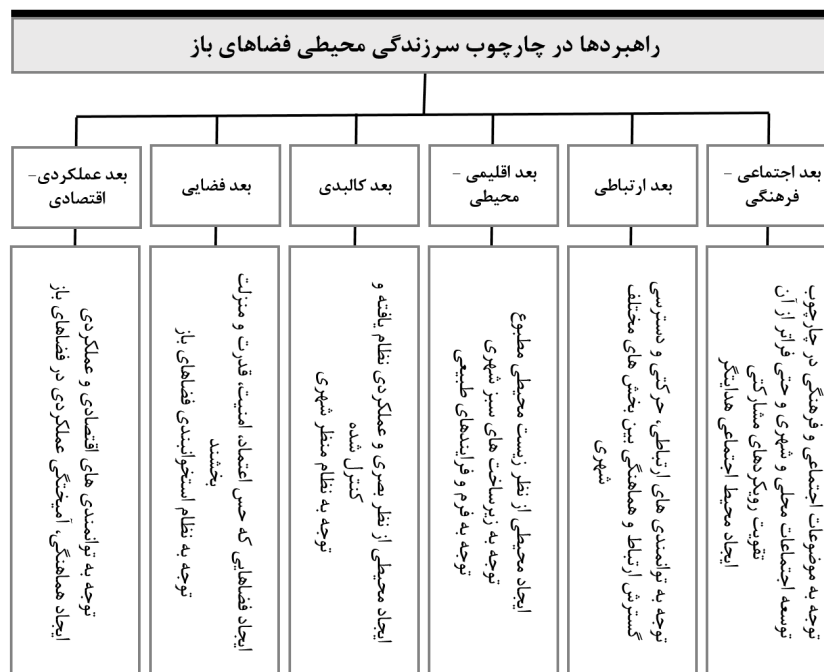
راهبردها در چارچوب سرزندگی محیطی فضاهای باز

بعد اجتماعی - فرهنگی

توجه به موضوعات اجتماعی و فرهنگی در چارچوب توسعه اجتماعات محلی و شهری و حتی فراتر از آن
تقویت رویکردهای مشارکتی
ایجاد محیط اجتماعی همایشگر

بعد ارتباطی

گسترش ارتباط و هماهنگی بین بخش های مختلف شهری
توجه به توانمندی های ارتباطی، حرکتی و دسترسی

بعد اقلیمی - محیطی

ایجاد محیطی از نظر زیست محیطی مطبوع
توجه به زیرساخت های سبز شهری
توجه به فرم و فرایندهای طبیعی

بعد کالبدی

ایجاد محیطی از نظر بصری و عملکردی نظام یافته و کنترل شده
توجه به نظام منظر شهری

بعد فضایی

ایجاد فضاهایی که حس اعتماد، امنیت، قدرت و منزلت بخشند
توجه به نظام استخوانبندی فضاهای باز

بعد عملکردی - اقتصادی

توجه به توانمندی های اقتصادی و عملکردی
ایجاد هماهنگی، آمیختگی عملکردی در فضاهای باز